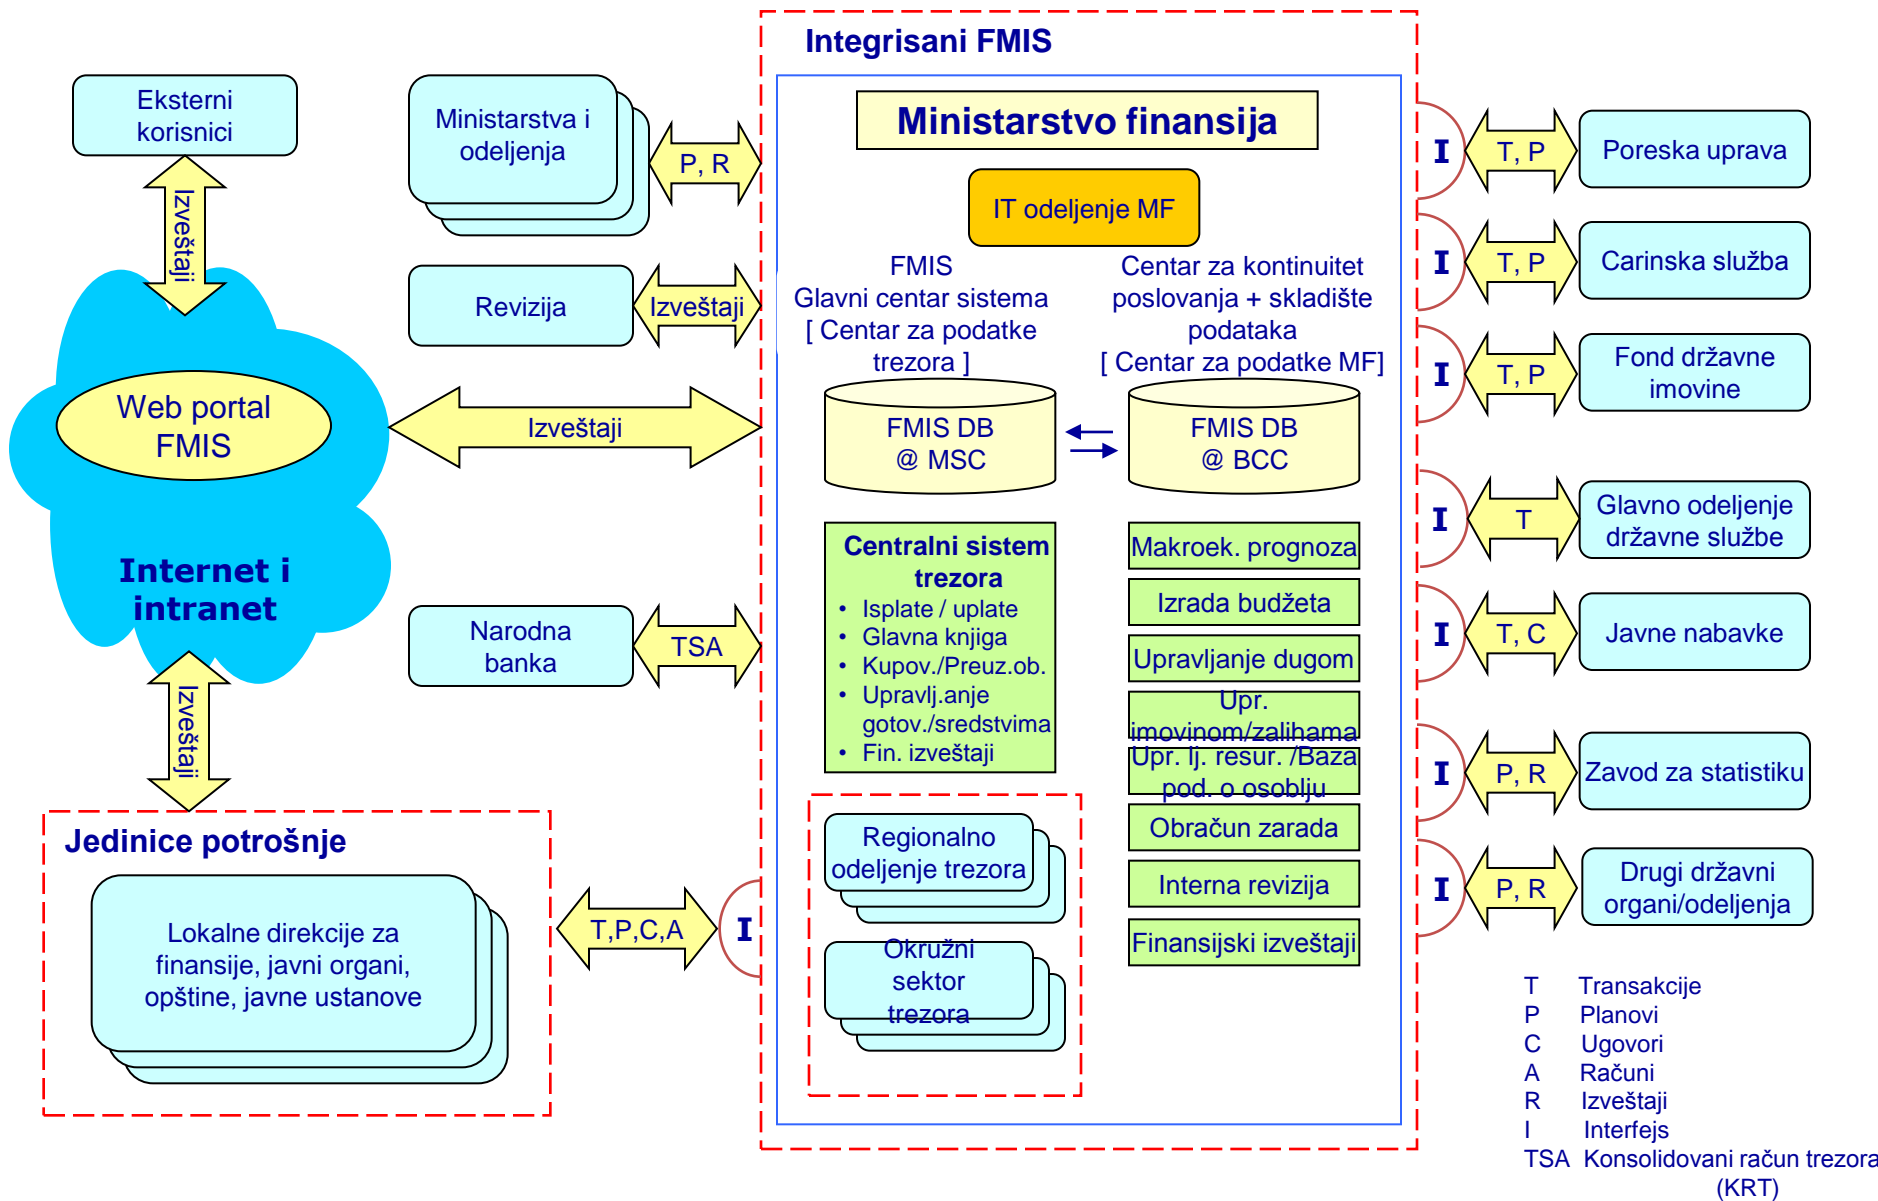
Eksterni korisnici

Izveštaji

Web portal FMIS

Internet i intranet

Izveštaji

Jedinice potrošnje

Lokalne direkcije za finansije, javni organi, opštine, javne ustanove

Ministarstva i odeljenja

P, R

Revizija

Izveštaji

Izveštaji

Narodna banka

TSA

T,P,C,A

I

Integrisani FMIS

Ministarstvo finansija

IT odeljenje MF

FMIS
Glavni centar sistema
[ Centar za podatke trezora ]

Centar za kontinuitet poslovanja + skladište podataka
[ Centar za podatke MF]

FMIS DB
@ MSC

FMIS DB
@ BCC

Centralni sistem trezora
• Isplate / uplate
• Glavna knjiga
• Kupov./Preuz.ob.
• Upravlj.anje gotov./sredstvima
• Fin. izveštaji

Makroek. prognoza

Izrada budžeta

Upravljanje dugom

Upr. imovinom/zalihama

Upr. lj. resur. /Baza pod. o osoblju

Obračun zarada

Interna revizija

Finansijski izveštaji

Regionalno odeljenje trezora

Okružni sektor trezora

I | T, P | Poreska uprava

I | T, P | Carinska služba

I | T, P | Fond državne imovine

I | T | Glavno odeljenje državne službe

I | T, C | Javne nabavke

I | P, R | Zavod za statistiku

I | P, R | Drugi državni organi/odeljenja

T Transakcije
P Planovi
C Ugovori
A Računi
R Izveštaji
I Interfejs
TSA Konsolidovani račun trezora (KRT)